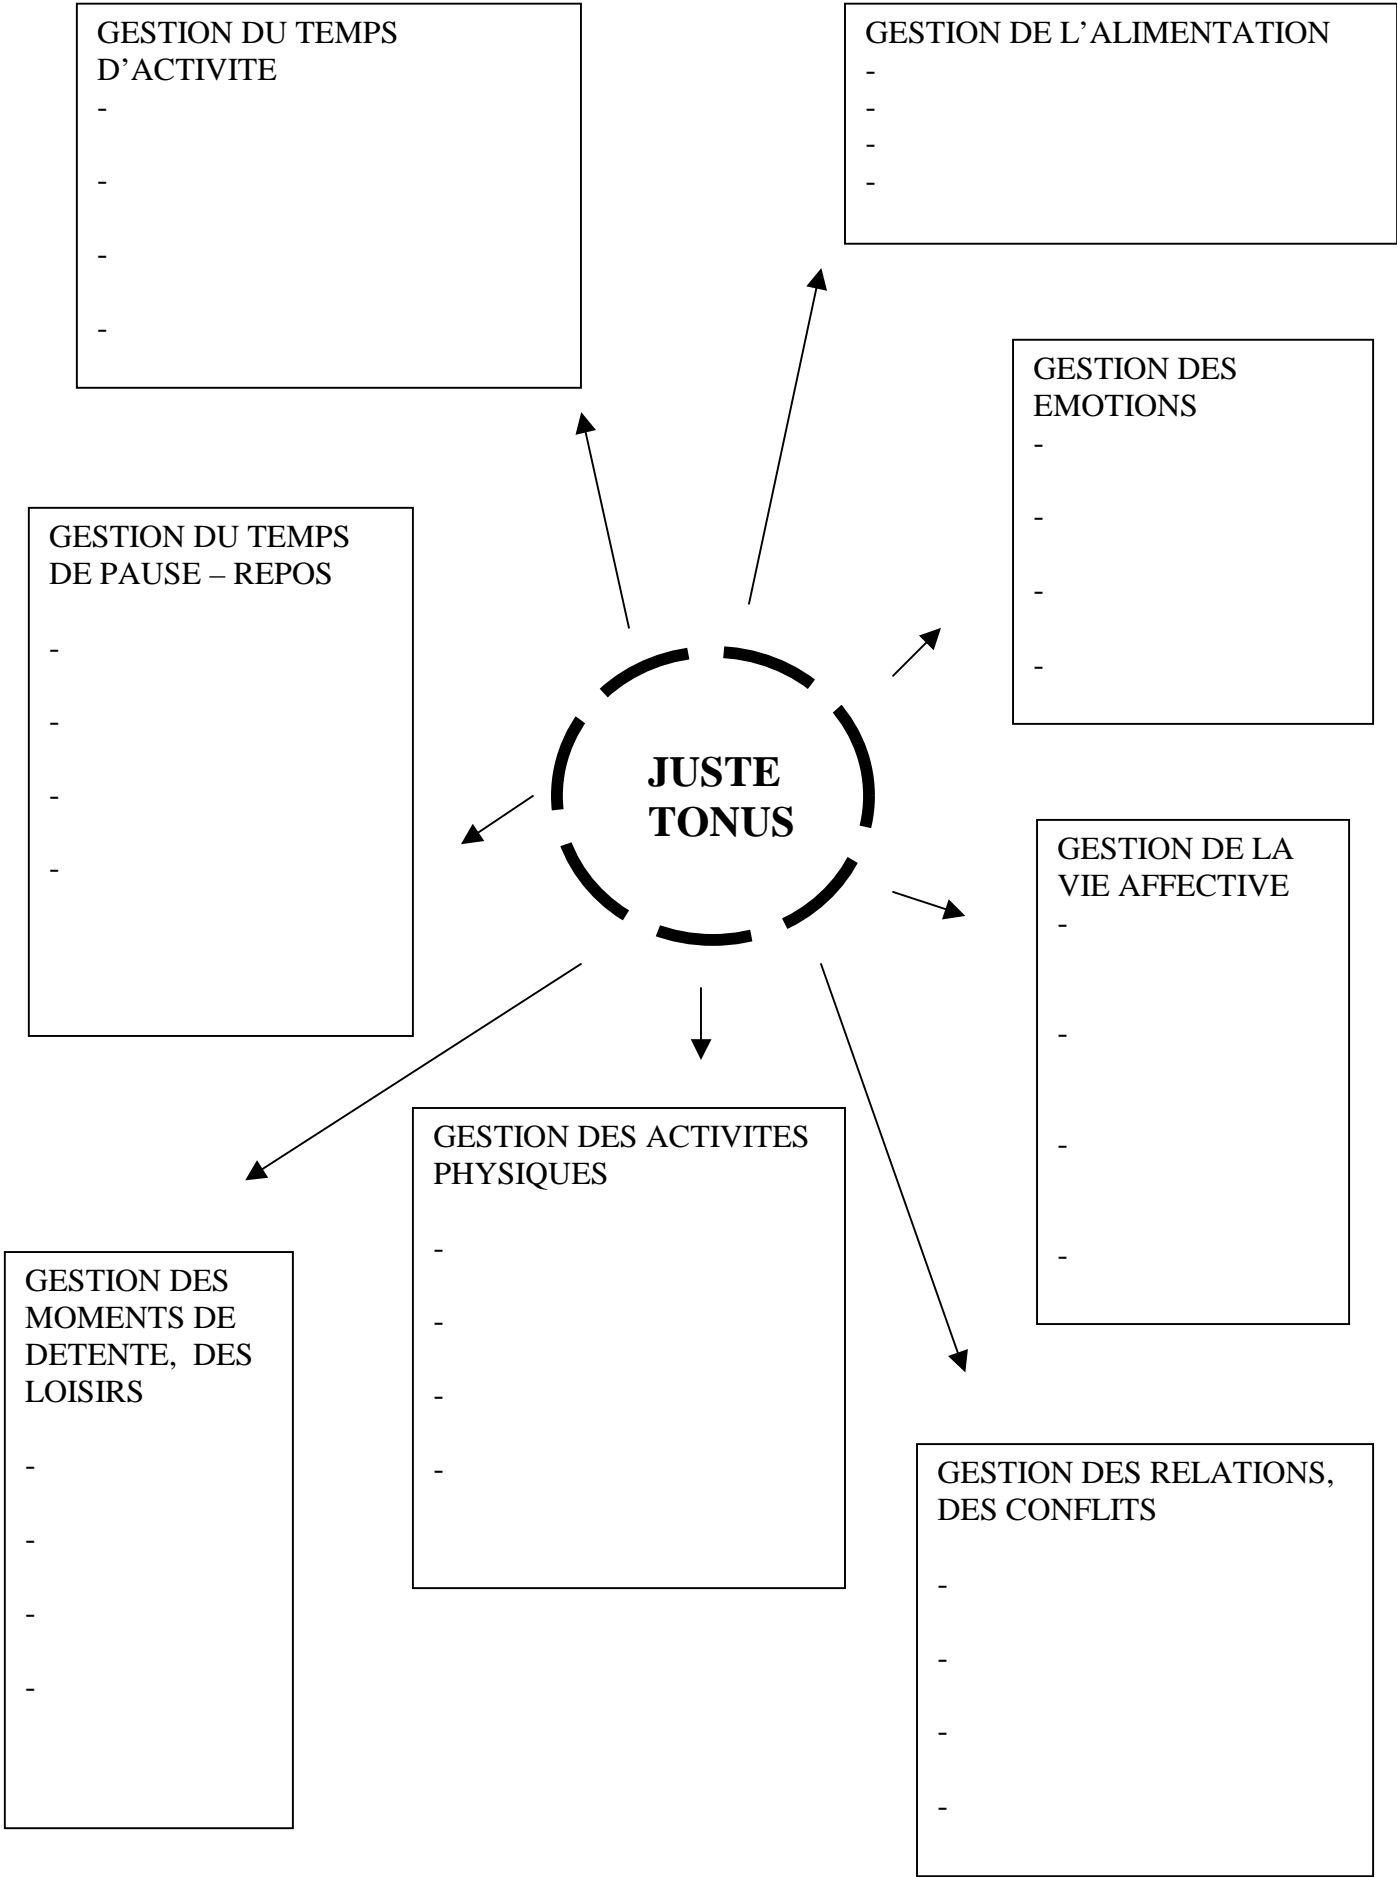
GESTION DU TEMPS D'ACTIVITE
-
-
-
-

GESTION DE L'ALIMENTATION
-
-
-
-

GESTION DES EMOTIONS
-
-
-
-

GESTION DU TEMPS DE PAUSE – REPOS
-
-
-
-

JUSTE TONUS

GESTION DE LA VIE AFFECTIVE
-
-
-
-

GESTION DES ACTIVITES PHYSIQUES
-
-
-
-

GESTION DES MOMENTS DE DETENTE, DES LOISIRS
-
-
-
-

GESTION DES RELATIONS, DES CONFLITS
-
-
-
-